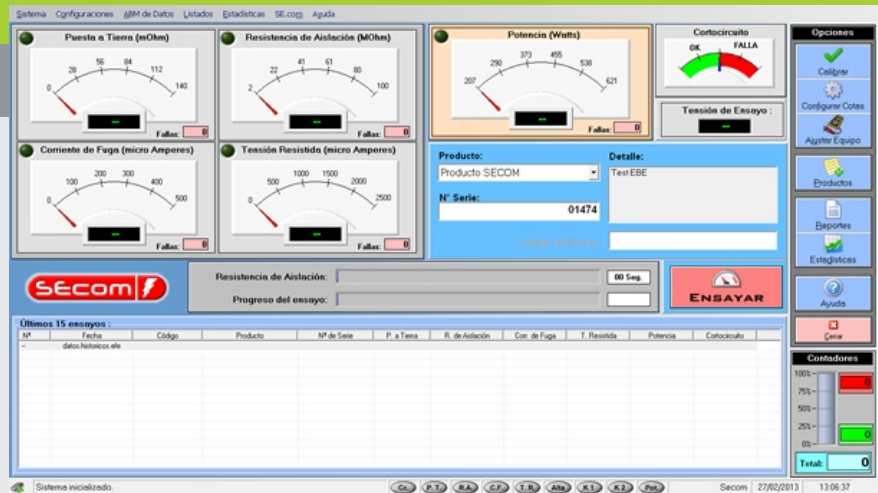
Sistema Configuraciones ABM de Datos Listados Estadísticas SE.com Ayuda

Puesta a Tierra (mOhm)
0 28 56 84 112 140
--
Fallas: 0

Resistencia de Aislación (MOhm)
2 22 41 61 80 100
--
Fallas: 0

Potencia (Watts)
207 290 373 455 538 621
--
Fallas: 0

Cortocircuito
OK FALLA

Tensión de Ensayo :
--

Corriente de Fuga (micro Amperes)
0 100 200 300 400 500
--
Fallas: 0

Tensión Resistida (micro Amperes)
0 500 1000 1500 2000 2500
--
Fallas: 0

Producto:
Producto SECOM
Detalle:
Test EBE
N° Serie:
01474
Código de Barras

SEcom

Resistencia de Aislación:
60 Seg.
Progreso del ensayo:

ENSAYAR

Últimos 15 ensayos :

| Nº | Fecha | Código | Producto | Nº de Serie | P. a Tierra | R. de Aislación | Corr. de Fuga | T. Resistida | Potencia | Cortocircuito |
|---|---|---|---|---|---|---|---|---|---|---|
| -- | datos.historicos.ele | | | | | | | | | |

Opciones
Calibrar
Configurar Cotas
Ajustar Equipo
Productos
Reportes
Estadísticas
Ayuda
Cerrar

Contadores
100% 75% 50% 25% 0%
0
0
Total: 0

Sistema inicializado.
Cc. P.T. R.A. C.F. T.R. Alta K1 K2 Pot.
Secom 27/02/2013 13:06:37